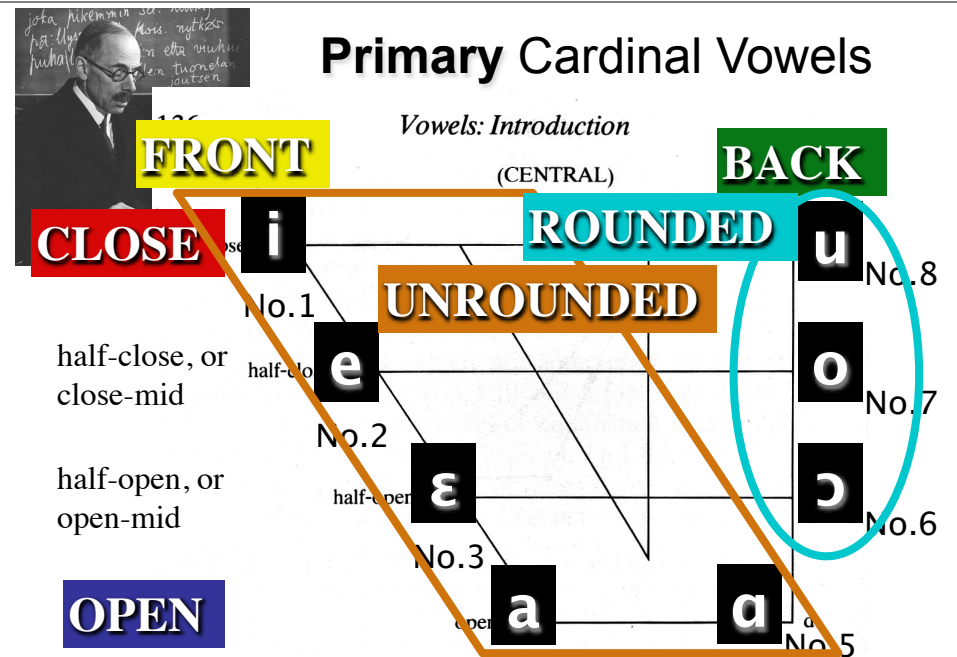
joka pikemmin
pit
puha
en että viuhui
len tuonelan
joutsen

**Primary** Cardinal Vowels

136

Vowels: Introduction

FRONT

(CENTRAL)

BACK

CLOSE

i

ROUNDED

u

No.8

No.1

UNROUNDED

half-close, or close-mid

half-clo

e

o

No.7

No.2

half-open, or open-mid

half-open

ɛ

ɔ

No.6

No.3

OPEN

open

a

ɑ

No.5